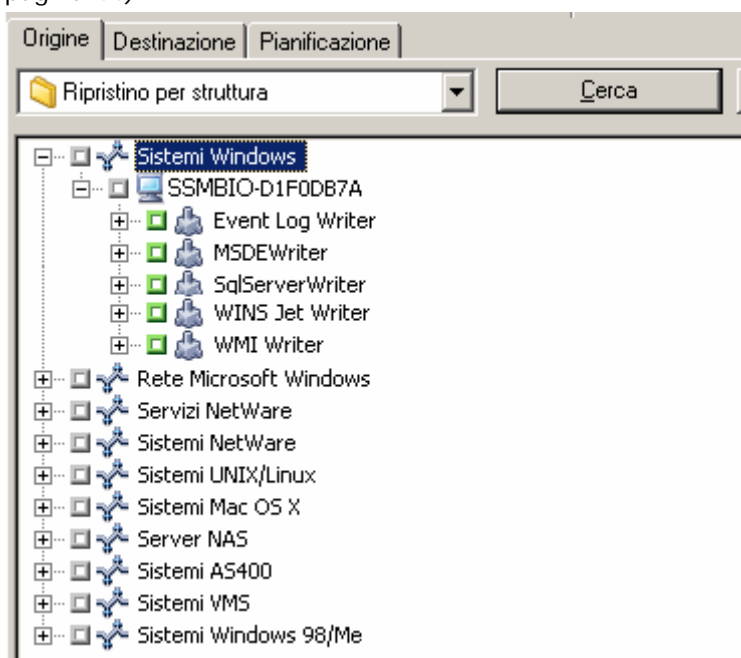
Origine | Destinazione | Pianificazione

Ripristino per struttura

Cerca

Sistemi Windows
SSMBIO-D1F0DB7A
Event Log Writer
MSDEWriter
SqlServerWriter
WINS Jet Writer
WMI Writer
Rete Microsoft Windows
Servizi NetWare
Sistemi NetWare
Sistemi UNIX/Linux
Sistemi Mac OS X
Server NAS
Sistemi AS400
Sistemi VMS
Sistemi Windows 98/Me